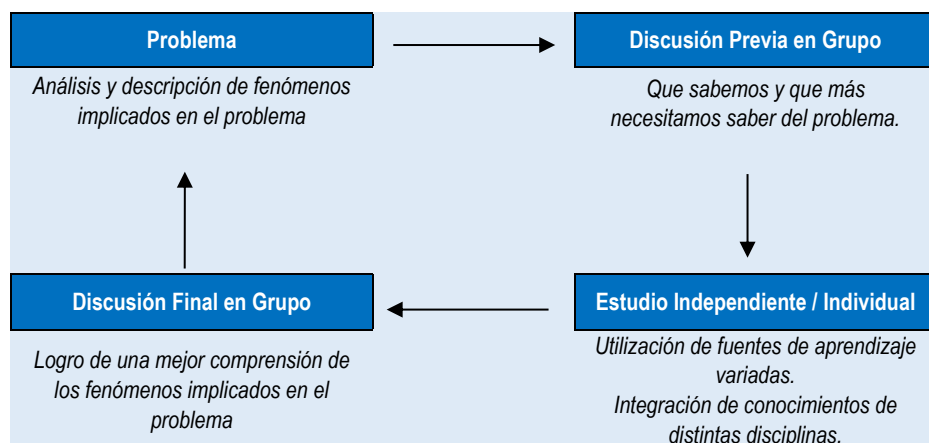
Problema

Análisis y descripción de fenómenos implicados en el problema

Discusión Previa en Grupo

Que sabemos y que más necesitamos saber del problema.

Estudio Independiente / Individual

Utilización de fuentes de aprendizaje variadas.
Integración de conocimientos de distintas disciplinas.

Discusión Final en Grupo

Logro de una mejor comprensión de los fenómenos implicados en el problema